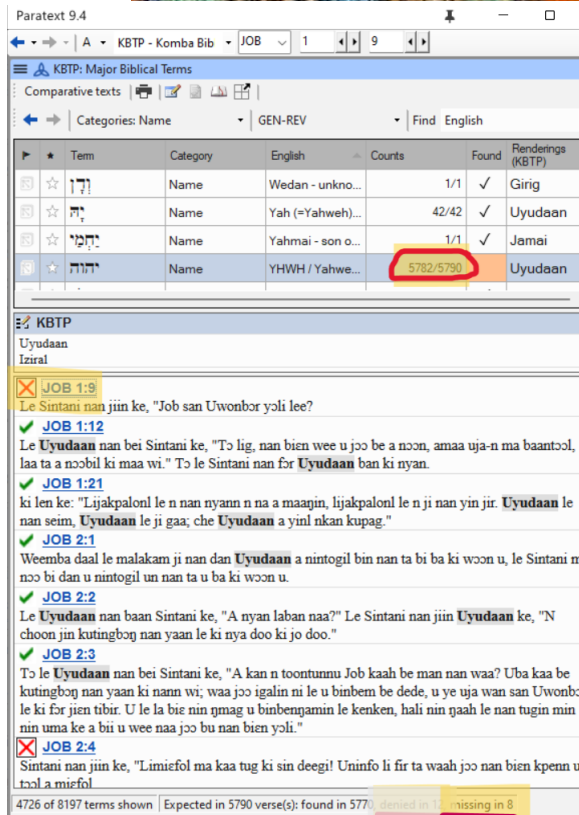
Paratext 9.4

A KBTP - Komba Bib JOB 1 9

KBTP: Major Biblical Terms

Comparative texts

Categories: Name GEN-REV Find English

| | ★ | Term | Category | English | Counts | Found | Renderings (KBTP) |
|---|---|---|---|---|---|---|---|
| | ☆ | וְדָן | Name | Wedan - unkno... | 1/1 | ✓ | Girig |
| | ☆ | יָהּ | Name | Yah (=Yahweh)... | 42/42 | ✓ | Uyudaan |
| | ☆ | יַחְמַי | Name | Yahmai - son o... | 1/1 | ✓ | Jamai |
| | ☆ | יהוה | Name | YHWH / Yahwe... | 5782/5790 | | Uyudaan |

KBTP

Uyudaan
Iziral

JOB 1:9
Le Sintani nan jiin ke, "Job san Uwonbɔr yɔli lee?

JOB 1:12
Le Uyudaan nan bei Sintani ke, "Tɔ lig, nan bien wee u jɔɔ be a nɔɔn, amaa uja-n ma baantɔɔl, laa ta a nɔɔbil ki maa wi." Tɔ le Sintani nan fɔr Uyudaan ban ki nyan.

JOB 1:21
ki len ke: "Lijakpalonl le n nan nyann n na a maaŋin, lijakpalonl le n ji nan yin jir. Uyudaan le nan seim, Uyudaan le ji gaa; che Uyudaan a yinl nkan kupag."

JOB 2:1
Weemba daal le malakam ji nan dan Uyudaan a nintogil bin nan ta bi ba ki wɔɔn u, Le Sintani m nɔɔ bi dan u nintogil un nan ta u ba ki wɔɔn u.

JOB 2:2
Le Uyudaan nan baan Sintani ke, "A nyan laban naa?" Le Sintani nan jiin Uyudaan ke, "N choon jin kutingbɔŋ nan yaan le ki nya doo ki jo doo."

JOB 2:3
Tɔ le Uyudaan nan bei Sintani ke, "A kan n toontunnu Job kaah be man nan waa? Uba kaa be kutingbɔŋ nan yaan ki nann wi; waa jɔɔ igalin ni le u binbem be dede, u ye uja wan san Uwonbɔr le ki fɔr jien tibir. U le la bie nin ŋmag u binbenŋamin le kenken, hali nin ŋaah le nan tugin min nin uma ke a bii u wee naa jɔɔ bu nan bien yɔli."

JOB 2:4
Sintani nan jiin ke, "Limiefol ma kaa tug ki sin deegi! Uninfo li fir ta waah jɔɔ nan bien kpenn u tɔɔl a miefol

4726 of 8197 terms shown | Expected in 5790 verse(s): found in 5770, denied in 1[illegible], missing in 8